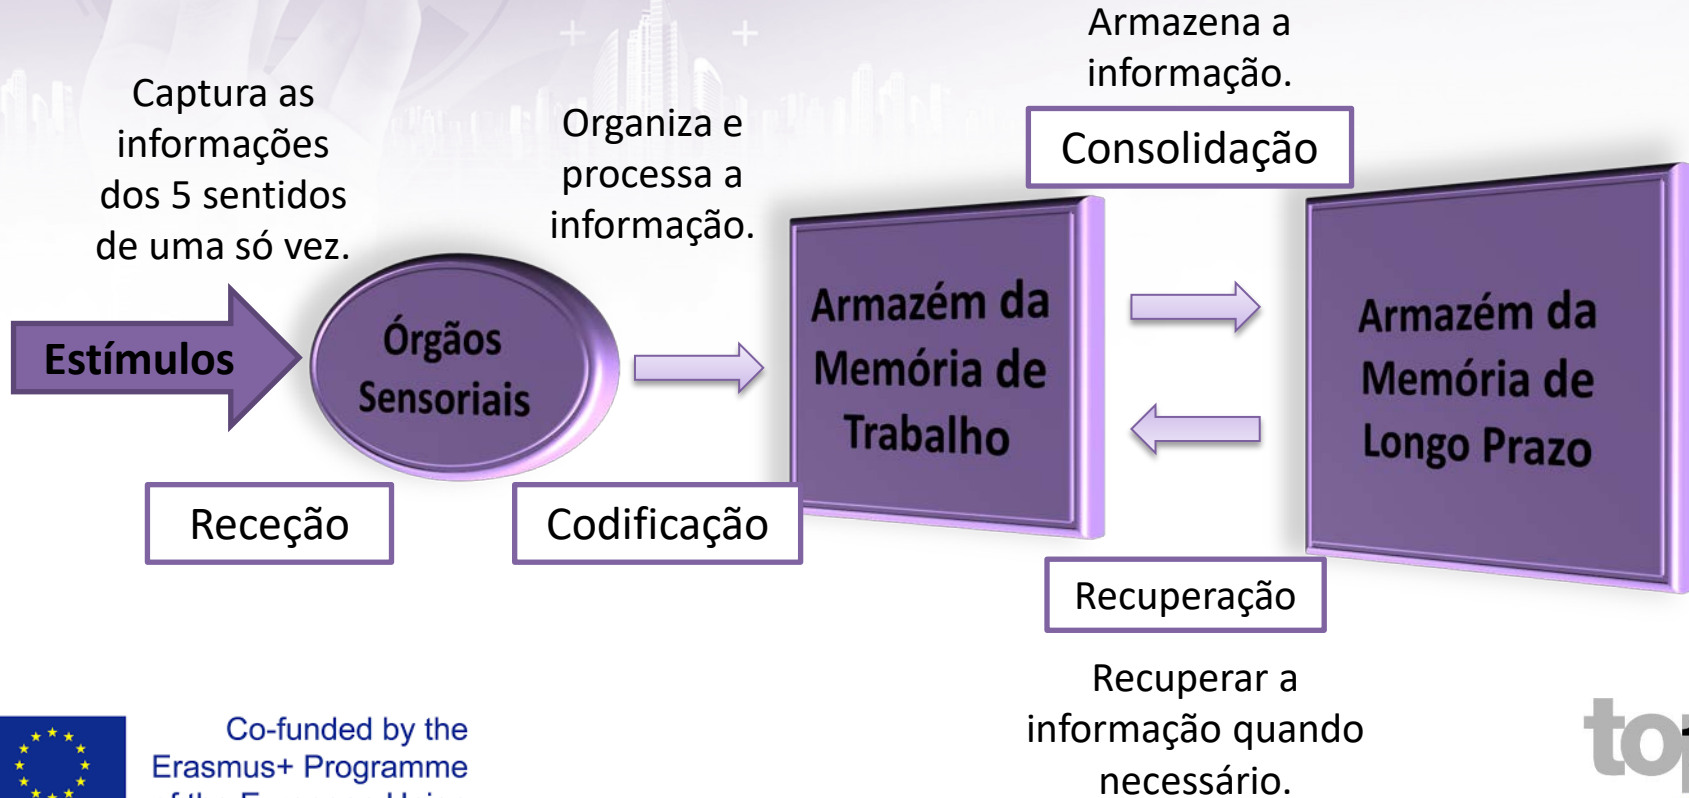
Armazena a informação.

Captura as informações dos 5 sentidos de uma só vez.

Organiza e processa a informação.

Consolidação

Estímulos

Órgãos Sensoriais

Armazém da Memória de Trabalho

Armazém da Memória de Longo Prazo

Receção

Codificação

Recuperação

Recuperar a informação quando necessário.

Co-funded by the Erasmus+ Programme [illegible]

to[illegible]